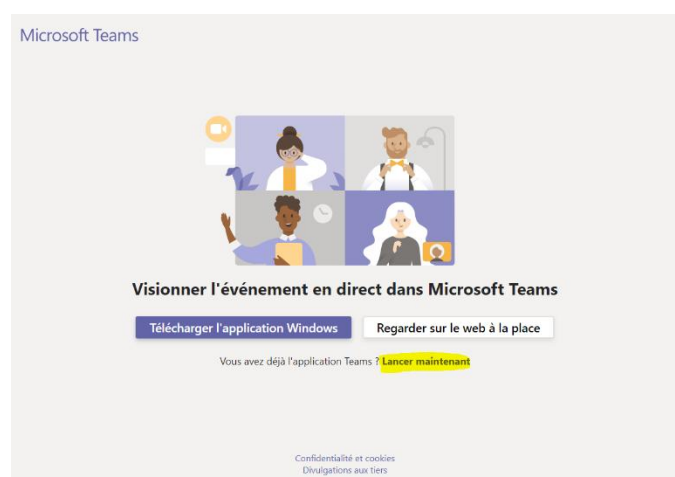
Microsoft Teams

Visionner l'événement en direct dans Microsoft Teams

Télécharger l'application Windows

Regarder sur le web à la place

Vous avez déjà l'application Teams ? Lancer maintenant

Confidentialité et cookies
Divulgations aux tiers